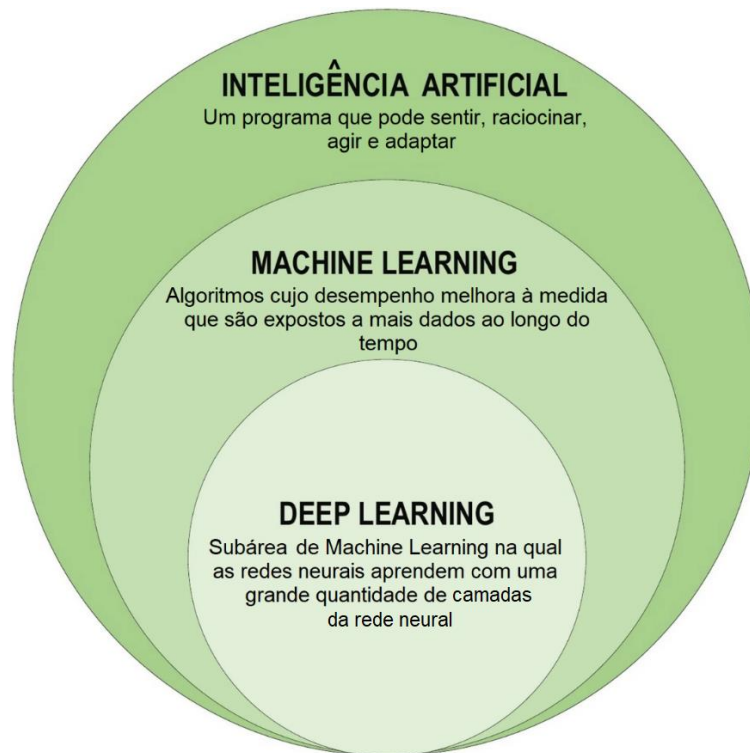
INTELIGÊNCIA ARTIFICIAL
Um programa que pode sentir, raciocinar, agir e adaptar

MACHINE LEARNING
Algoritmos cujo desempenho melhora à medida que são expostos a mais dados ao longo do tempo

DEEP LEARNING
Subárea de Machine Learning na qual as redes neurais aprendem com uma grande quantidade de camadas da rede neural